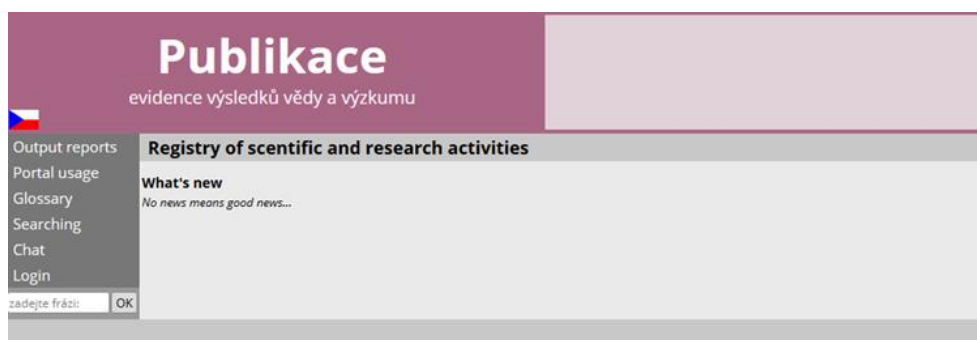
Publikace
evidence výsledků vědy a výzkumu

Output reports
Portal usage
Glossary
Searching
Chat
Login
zadejte frázi:
OK

Registry of scientific and research activities

What's new
No news means good news...